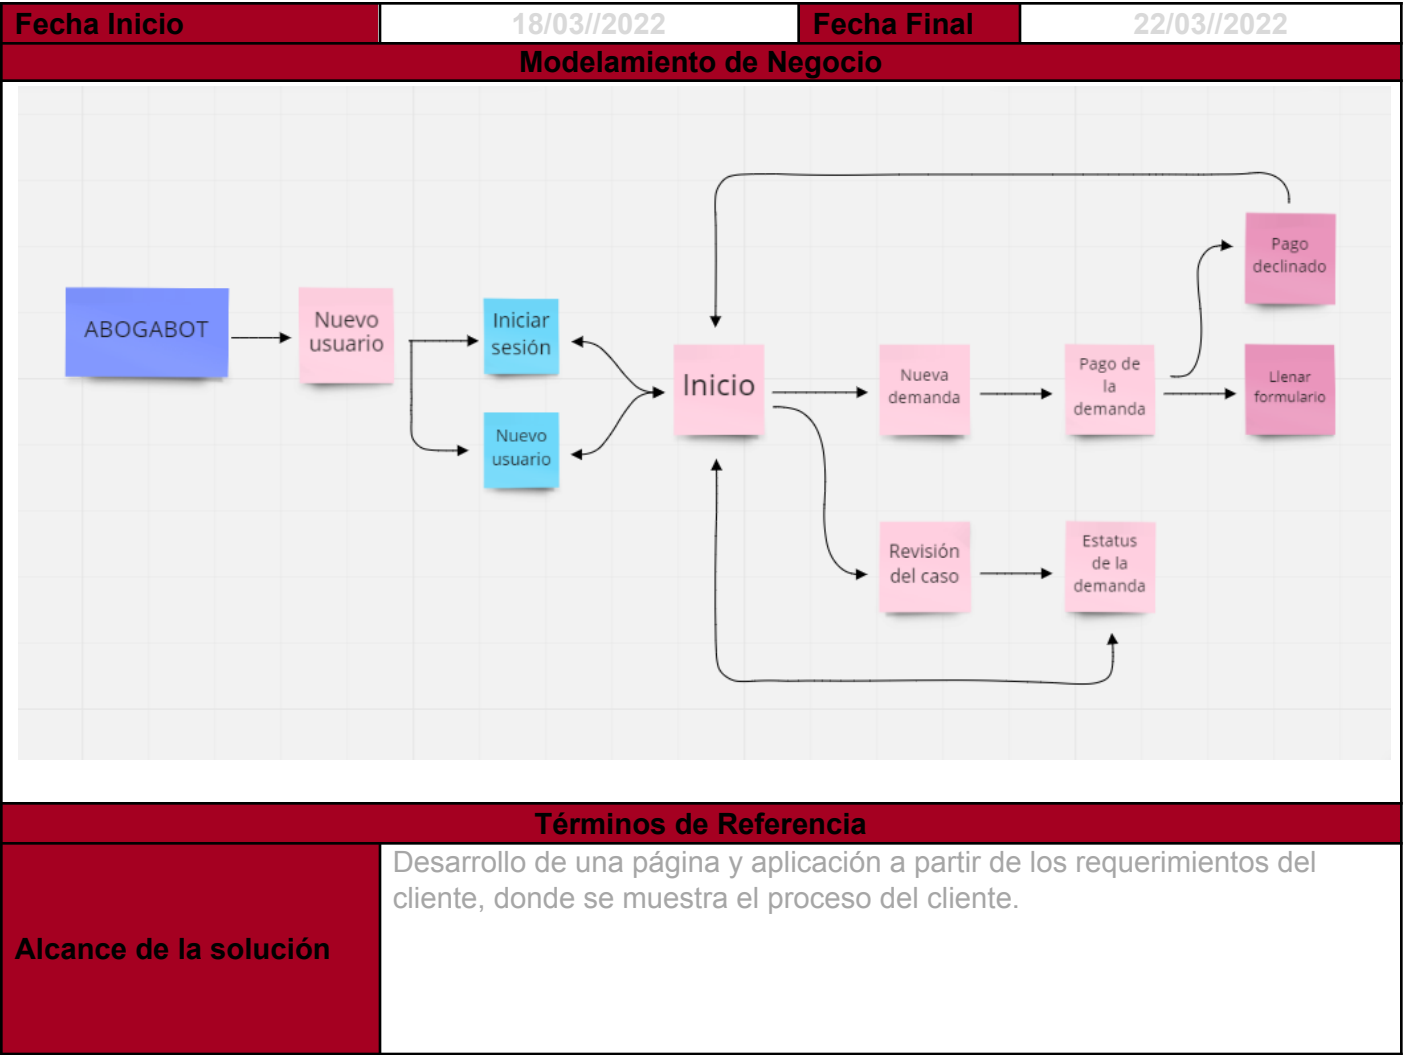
| Fecha Inicio | 18/03//2022 | Fecha Final | 22/03//2022 |
|---|---|---|---|

Modelamiento de Negocio

ABOGABOT

Nuevo usuario

Iniciar sesión

Nuevo usuario

Inicio

Nueva demanda

Pago de la demanda

Pago declinado

Llenar formulario

Revisión del caso

Estatus de la demanda

Términos de Referencia

| Alcance de la solución | Desarrollo de una página y aplicación a partir de los requerimientos del cliente, donde se muestra el proceso del cliente. |
|---|---|